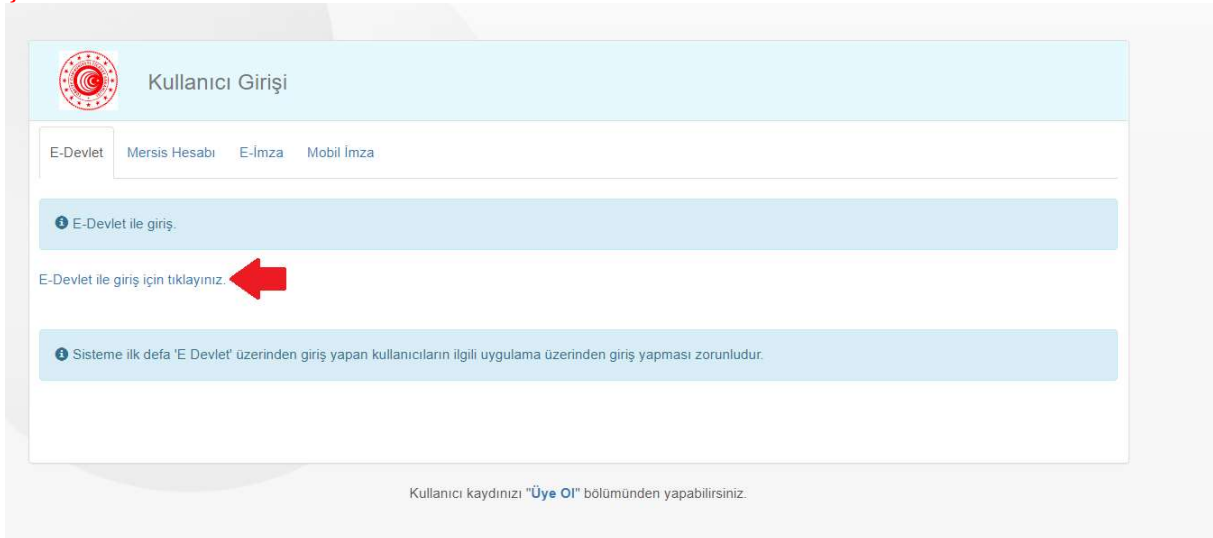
Kullanıcı Girişi

E-Devlet Mersis Hesabı E-İmza Mobil İmza

E-Devlet ile giriş.

E-Devlet ile giriş için tıklayınız.

Sisteme ilk defa 'E Devlet' üzerinden giriş yapan kullanıcıların ilgili uygulama üzerinden giriş yapması zorunludur.

Kullanıcı kaydınızı "Üye Ol" bölümünden yapabilirsiniz.